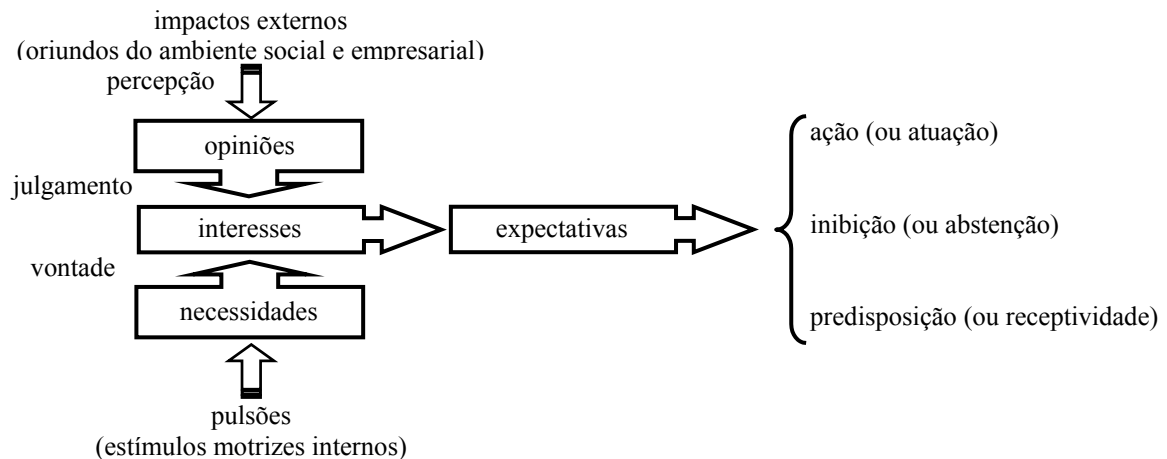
impactos externos
(oriundos do ambiente social e empresarial)

percepção

opiniões

julgamento

interesses

expectativas

vontade

necessidades

pulsões
(estímulos motrizes internos)

ação (ou atuação)

inibição (ou abstenção)

predisposição (ou receptividade)